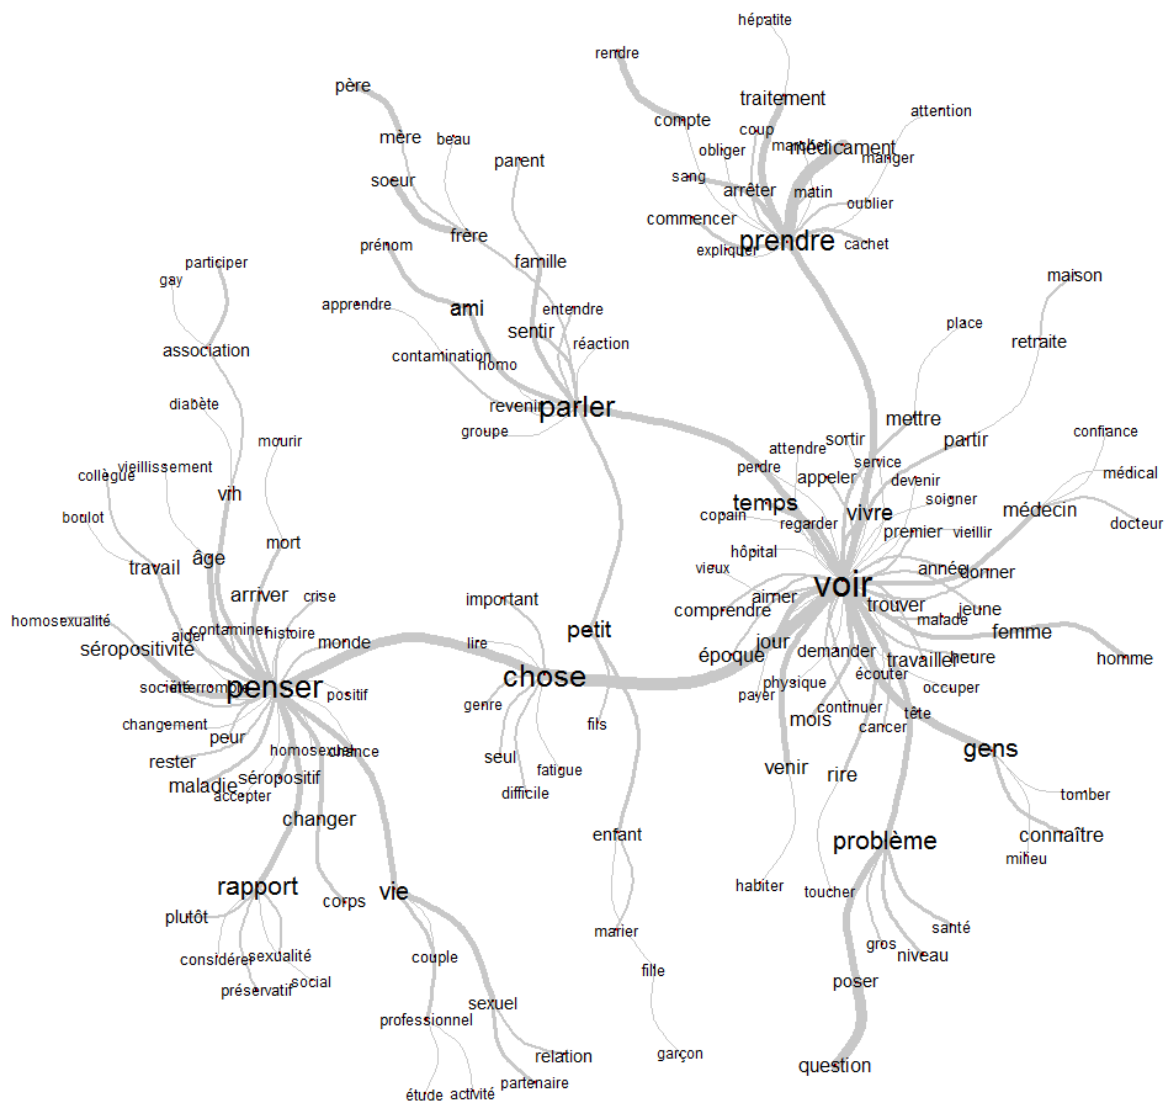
hépatite
rendre
traitement
attention
compte
coup
obliger
malade
médicament
manger
sang
arrêter
matin
oublier
commencer
expliquer
prendre
cachet
père
mère
beau
parent
soeur
frère
prénom
famille
participer
gay
apprendre
ami
entendre
sentir
réaction
association
contamination
homo
revenir
parler
groupe
diabète
mourir
collègue
vieillissement
vih
boulot
travail
âge
mort
arriver
crise
homosexualité
aider
contaminer
histoire
séropositivité
monde
société
interrompre
penser
positif
changement
peur
rester
homosexuel
chance
maladie
séropositif
accepter
changer
rapport
corps
vie
plutôt
considérer
sexualité
préservatif
social
couple
professionnel
sexuel
relation
étude
activité
partenaire
important
lire
chose
genre
seul
fatigue
difficile
petit
fils
enfant
marier
fille
garçon
maison
place
retraite
mettre
sortir
partir
confiance
attendre
perdre
service
médical
appeler
devenir
temps
soigner
médecin
docteur
copain
regarder
vivre
premier
vieillir
hôpital
vieux
année
donner
voir
aimer
comprendre
trouver
jeune
malade
femme
homme
jour
époque
demander
travailler
heure
écouter
physique
payer
occuper
continuer
mois
cancer
tête
gens
venir
rire
tomber
problème
connaître
milieu
habiter
toucher
santé
gros
niveau
poser
question